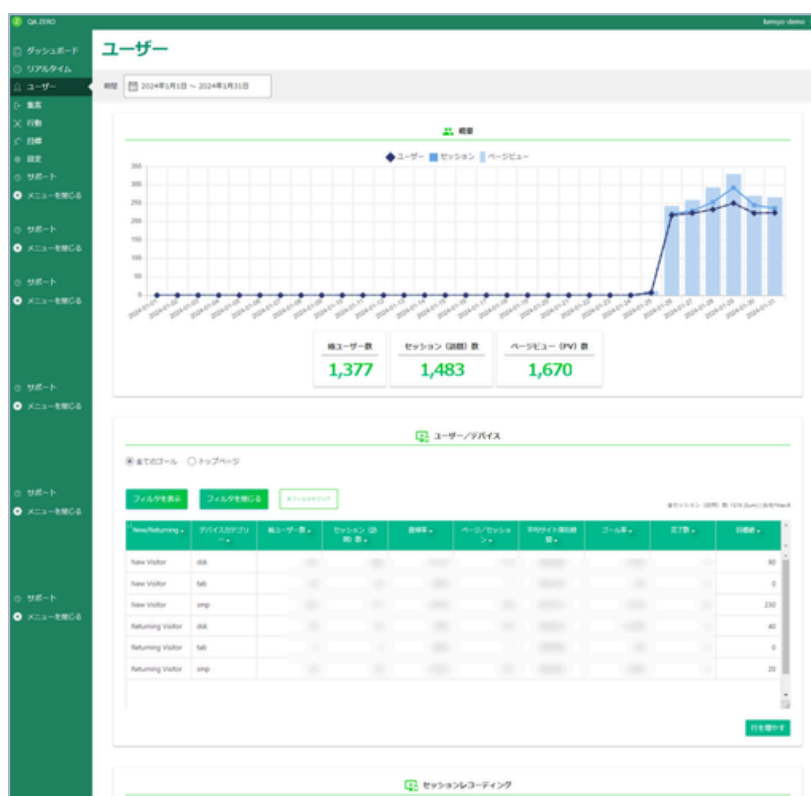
QA ZERO

kensyo-demo

ダッシュボード
リアルタイム
ユーザー
集客
行動
目標
設定
サポート
メニューを閉じる

サポート
メニューを閉じる

サポート
メニューを閉じる

サポート
メニューを閉じる

サポート
メニューを閉じる

サポート
メニューを閉じる

ユーザー

期間 2024年1月1日 ～ 2024年1月31日

概要

ユーザー セッション ページビュー

350
300
250
200
150
100
50
0

2024-01-01 2024-01-02 2024-01-03 2024-01-04 2024-01-05 2024-01-06 2024-01-07 2024-01-08 2024-01-09 2024-01-10 2024-01-11 2024-01-12 2024-01-13 2024-01-14 2024-01-15 2024-01-16 2024-01-17 2024-01-18 2024-01-19 2024-01-20 2024-01-21 2024-01-22 2024-01-23 2024-01-24 2024-01-25 2024-01-26 2024-01-27 2024-01-28 2024-01-29 2024-01-30 2024-01-31

総ユーザー数
1,377

セッション（訪問）数
1,483

ページビュー（PV）数
1,670

ユーザー／デバイス

全てのゴール トップページ

フィルタを表示 フィルタを閉じる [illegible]

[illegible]

| New/Returning | デバイスカテゴリー | 総ユーザー数 | セッション（訪問）数 | 直帰率 | ページ／セッション | 平均サイト滞在時間 | ゴール率 | 完了数 | 目標値 |
|---|---|---|---|---|---|---|---|---|---|
| New Visitor | dsk | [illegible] | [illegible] | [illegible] | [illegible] | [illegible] | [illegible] | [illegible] | 90 |
| New Visitor | tab | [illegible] | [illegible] | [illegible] | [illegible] | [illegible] | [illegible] | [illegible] | 0 |
| New Visitor | smp | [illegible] | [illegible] | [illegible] | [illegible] | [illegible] | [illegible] | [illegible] | 230 |
| Returning Visitor | dsk | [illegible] | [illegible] | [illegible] | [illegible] | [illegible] | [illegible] | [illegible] | 40 |
| Returning Visitor | tab | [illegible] | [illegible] | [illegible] | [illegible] | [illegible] | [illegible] | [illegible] | 0 |
| Returning Visitor | smp | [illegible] | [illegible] | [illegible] | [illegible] | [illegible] | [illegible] | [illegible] | 20 |

行を増やす

セッションレコーディング